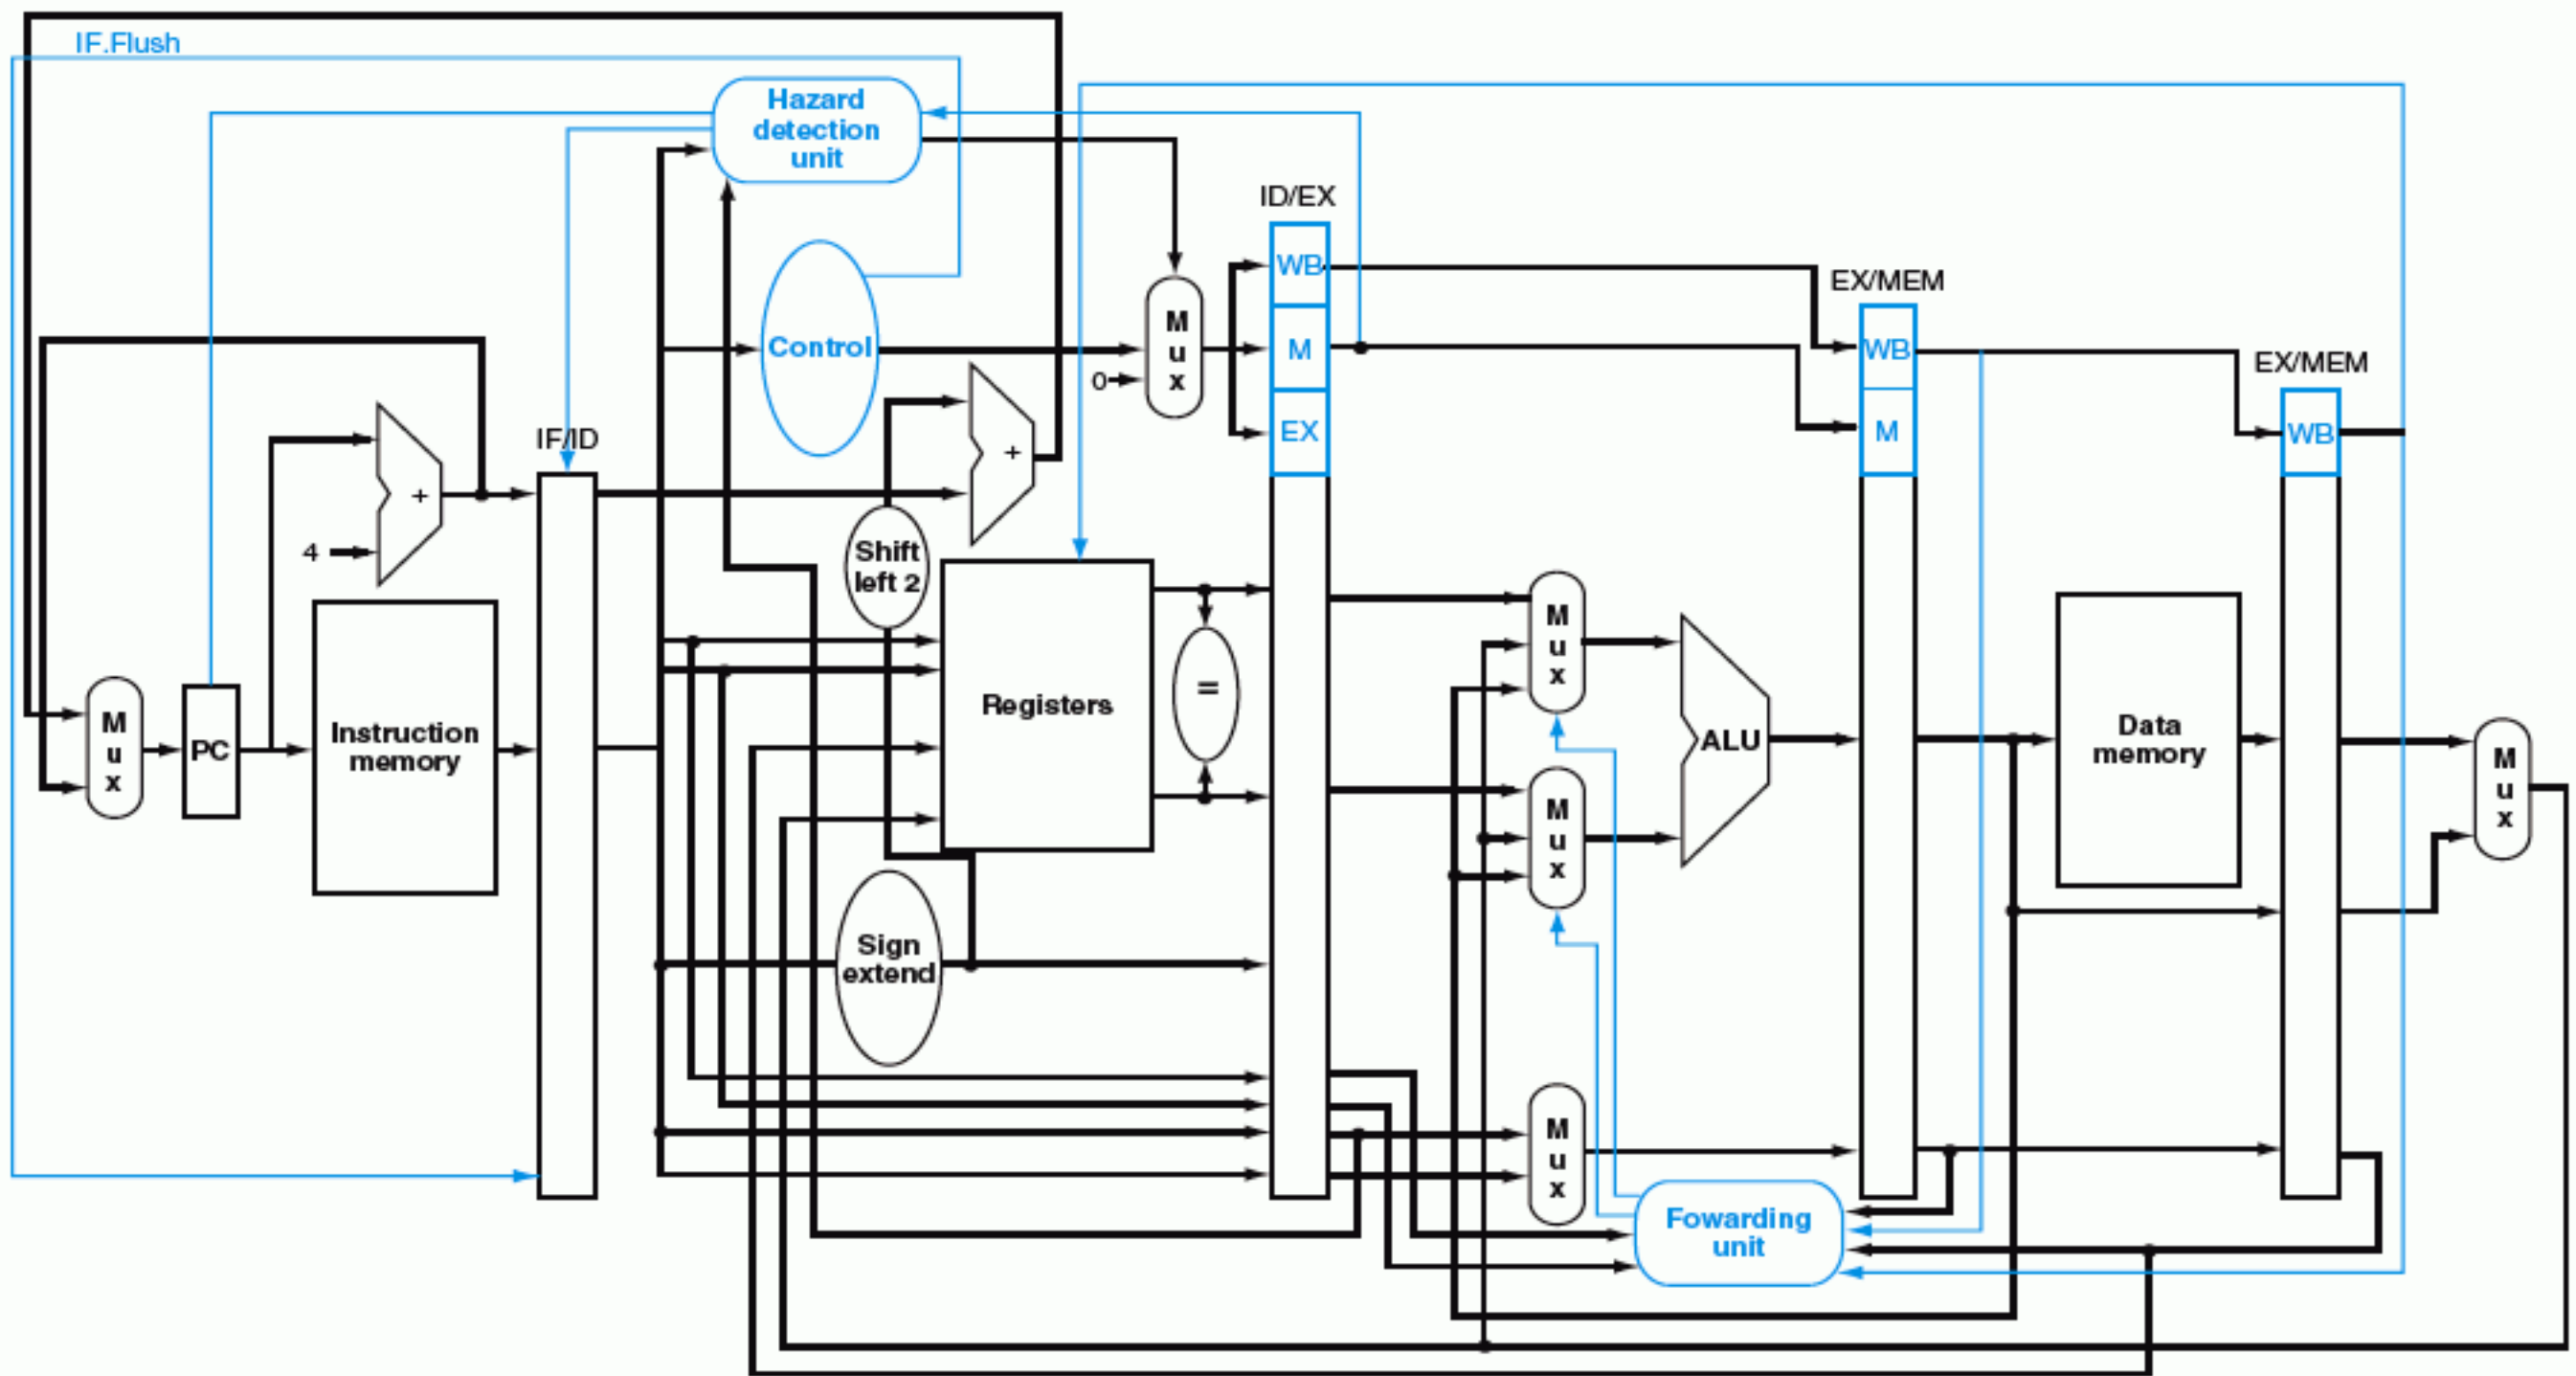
IF.Flush

Hazard detection unit

Control

ID/EX

WB

M

EX

EX/MEM

WB

M

EX/MEM

WB

M u x

0

IF/ID

+

4

+

Shift left 2

M u x

PC

Instruction memory

Registers

=

M u x

ALU

M u x

Data memory

M u x

Sign extend

M u x

Fowarding unit